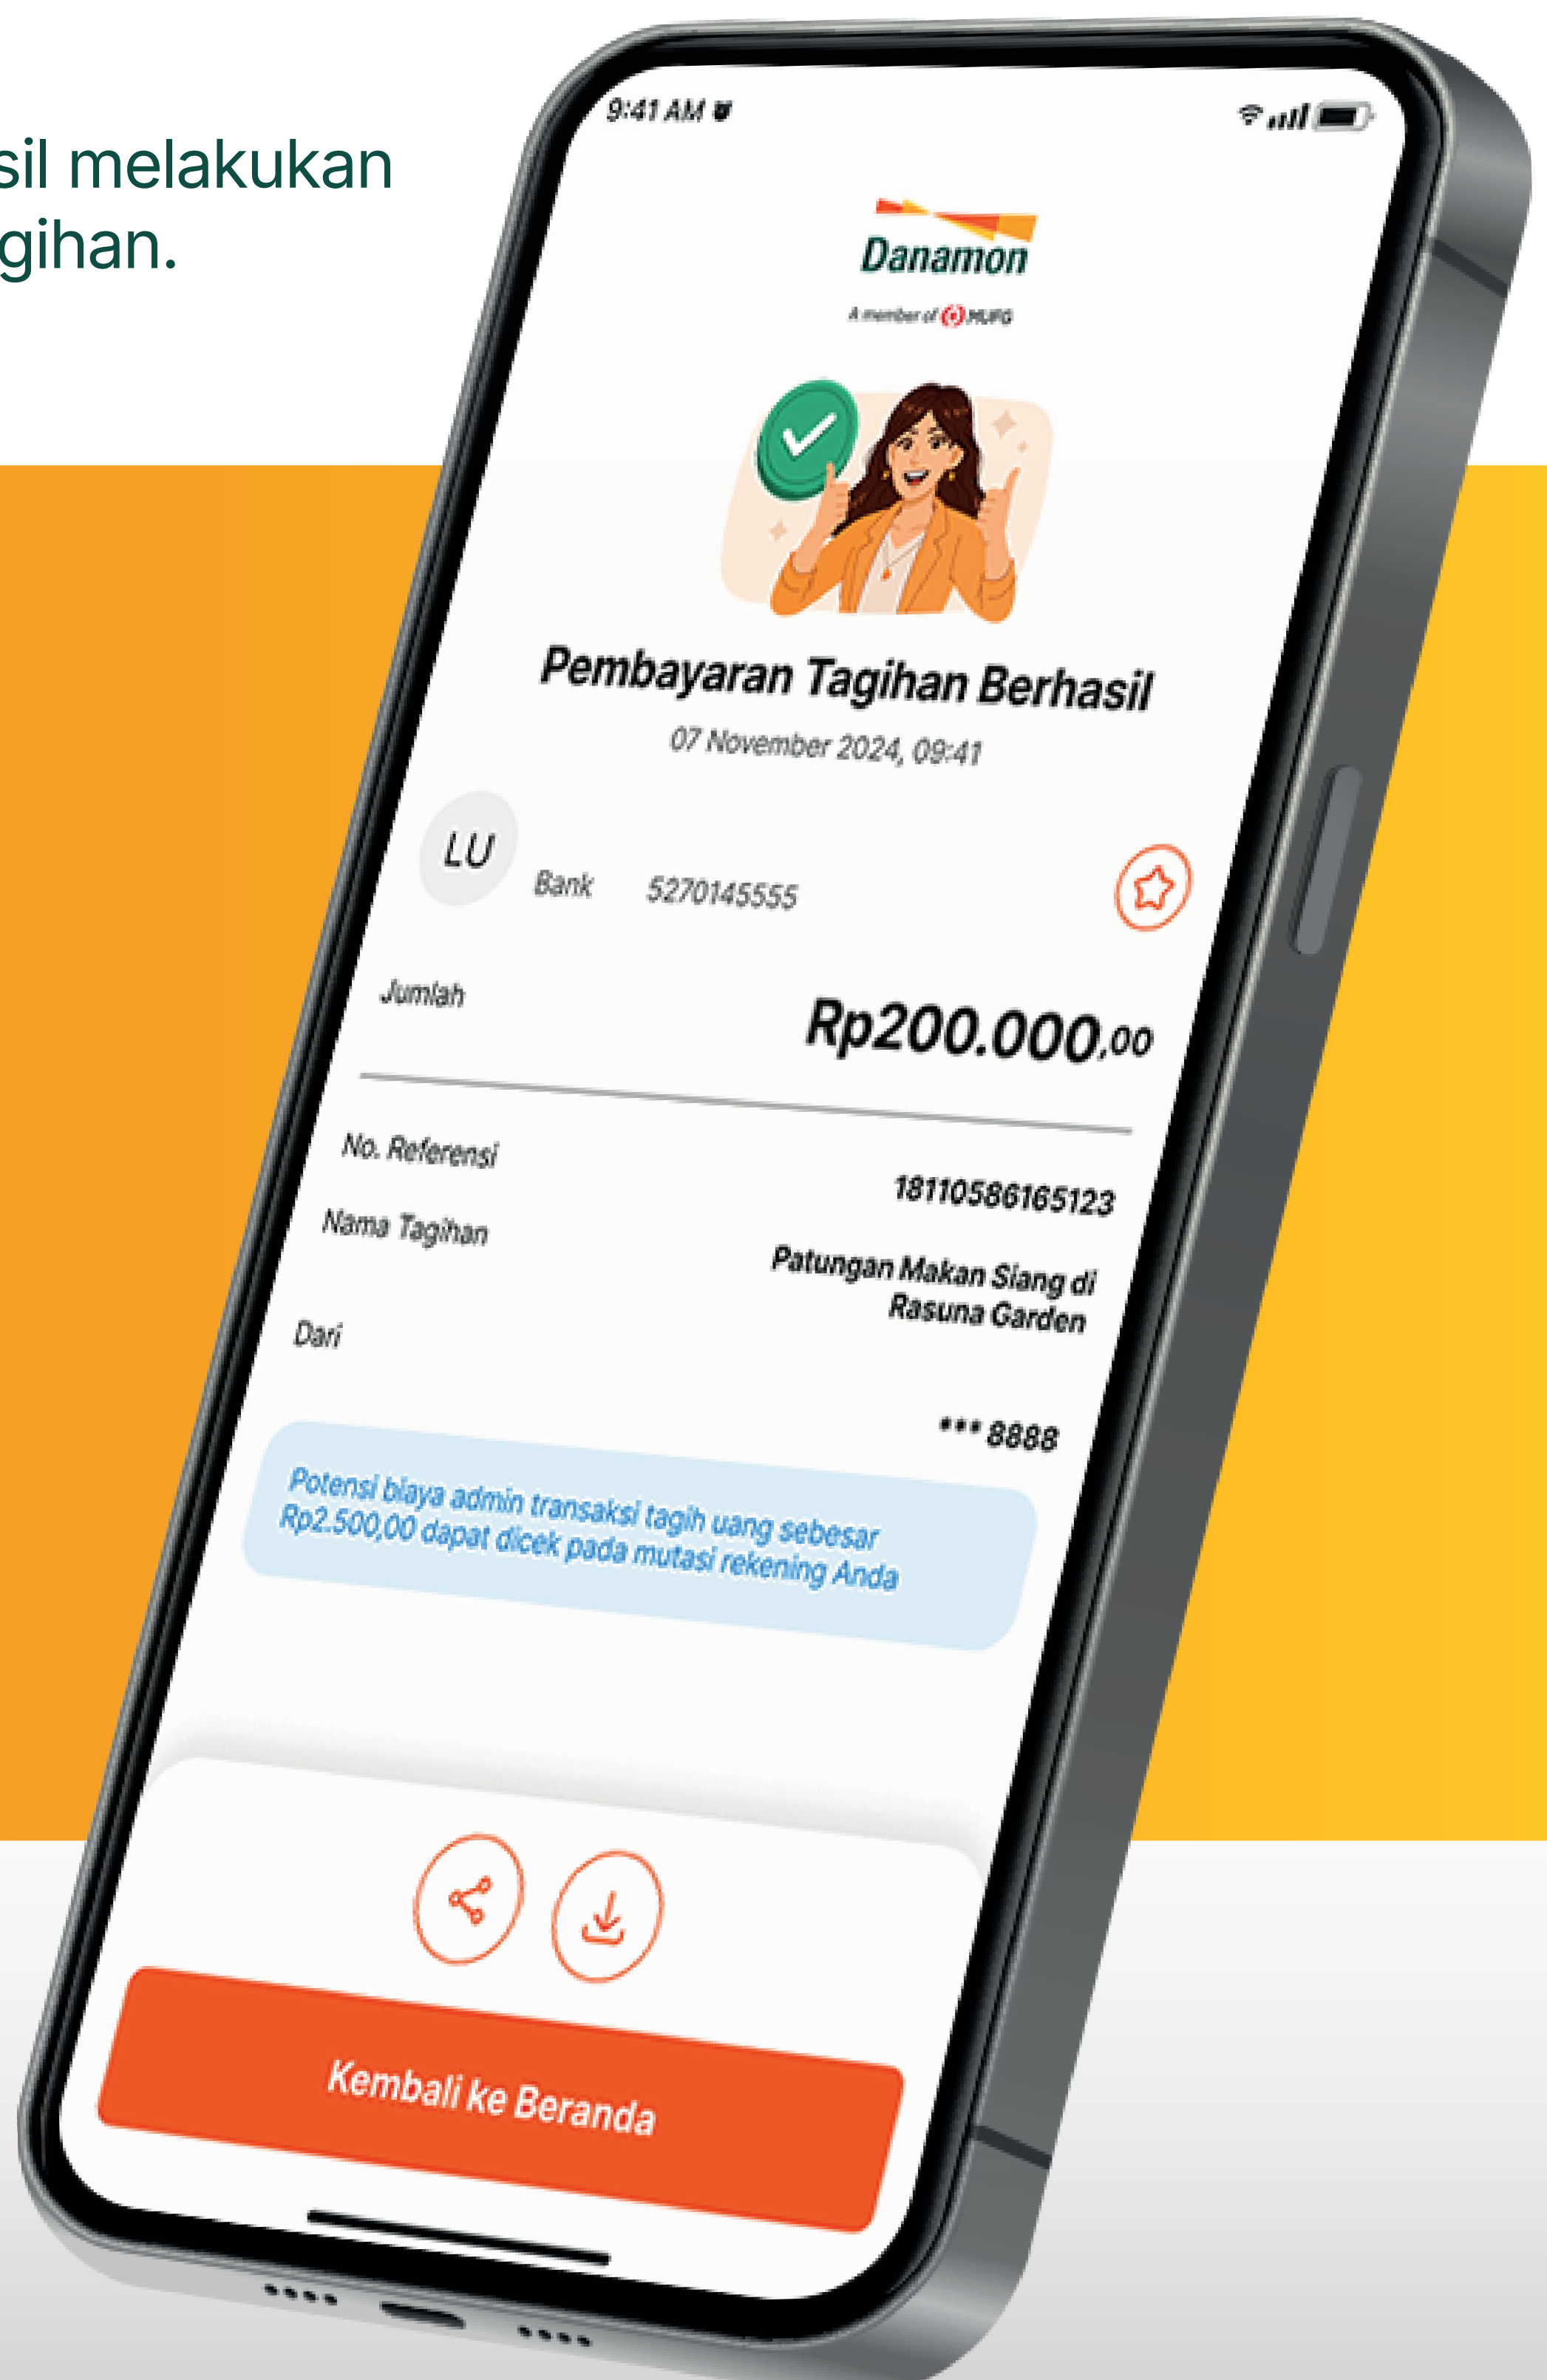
sil melakukan
gihan.

9:41 AM

Danamon

A member of MUFG

Pembayaran Tagihan Berhasil

07 November 2024, 09:41

LU

Bank 5270145555

Jumlah

Rp200.000,00

No. Referensi 18110586165123

Nama Tagihan Patungan Makan Siang di Rasuna Garden

Dari *** 8888

Potensi biaya admin transaksi tagih uang sebesar Rp2.500,00 dapat dicek pada mutasi rekening Anda

Kembali ke Beranda